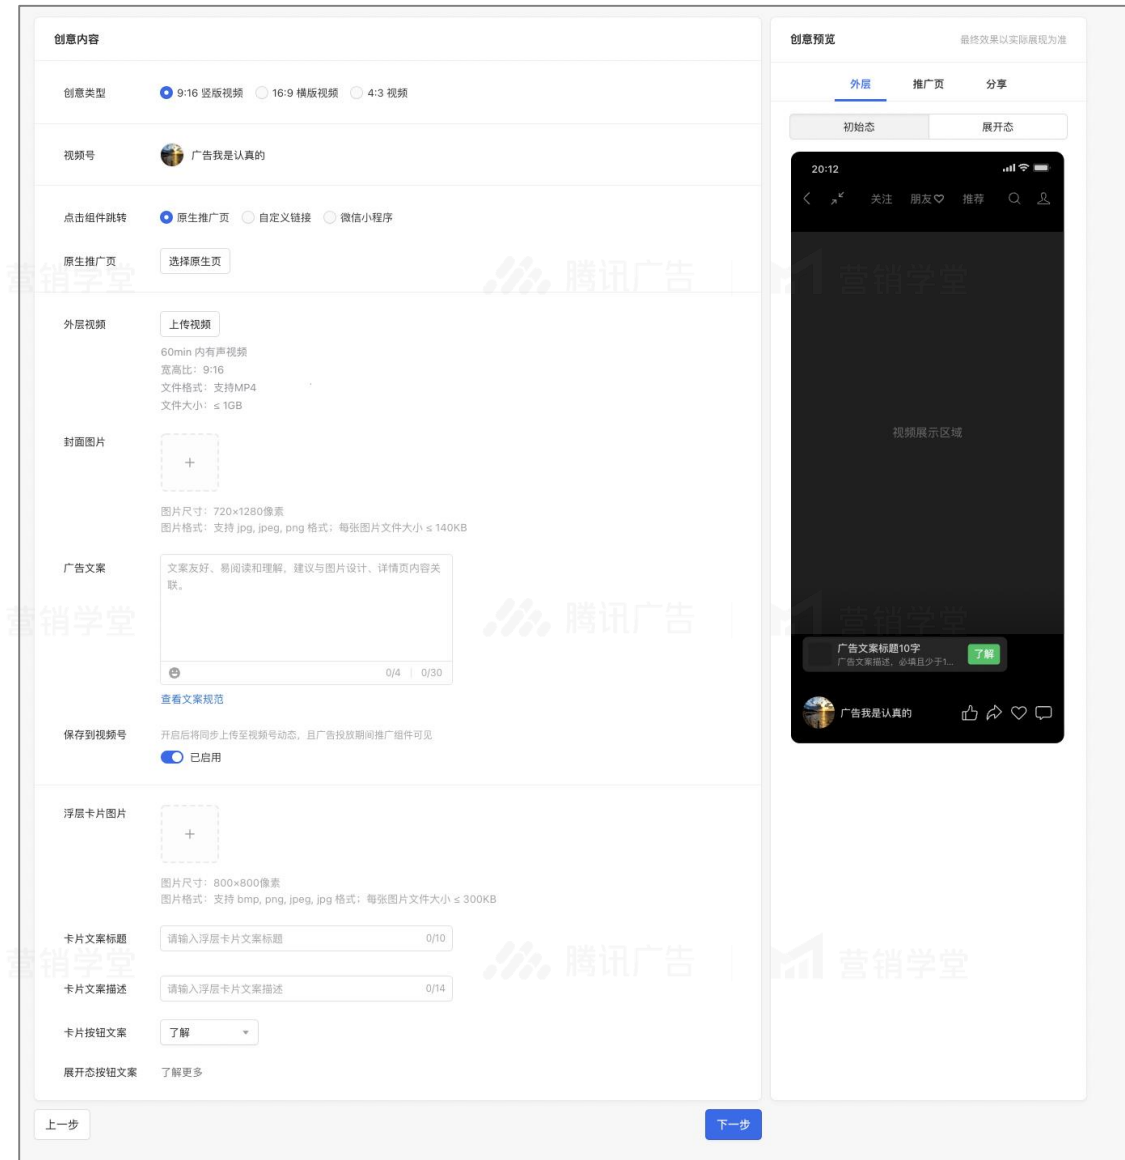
创意内容

创意类型 9:16 竖版视频 16:9 横版视频 4:3 视频

视频号 广告我是认真的

点击组件跳转 原生推广页 自定义链接 微信小程序

原生推广页 选择原生页

外层视频 上传视频
60min 内有声视频
宽高比：9:16
文件格式：支持MP4
文件大小：≤ 1GB

封面图片 +
图片尺寸：720×1280像素
图片格式：支持 jpg, jpeg, png 格式；每张图片文件大小 ≤ 140KB

广告文案 文案友好、易阅读和理解，建议与图片设计、详情页内容关联。
0/4 | 0/30
查看文案规范

保存到视频号 开启后将同步上传至视频号动态，且广告投放期间推广组件可见
已启用

浮层卡片图片 +
图片尺寸：800×800像素
图片格式：支持 bmp, png, jpeg, jpg 格式；每张图片文件大小 ≤ 300KB

卡片文案标题 请输入浮层卡片文案标题 0/10

卡片文案描述 请输入浮层卡片文案描述 0/14

卡片按钮文案 了解

展开态按钮文案 了解更多

上一步

下一步

创意预览 最终效果以实际展现为准

外层 推广页 分享

初始态 展开态

20:12

关注 朋友♡ 推荐

视频展示区域

广告文案标题10字
广告文案描述，必填且少于1...
了解

广告我是认真的

营销学堂 腾讯广告 营销学堂
营销学堂 腾讯广告 营销学堂
营销学堂 腾讯广告 营销学堂